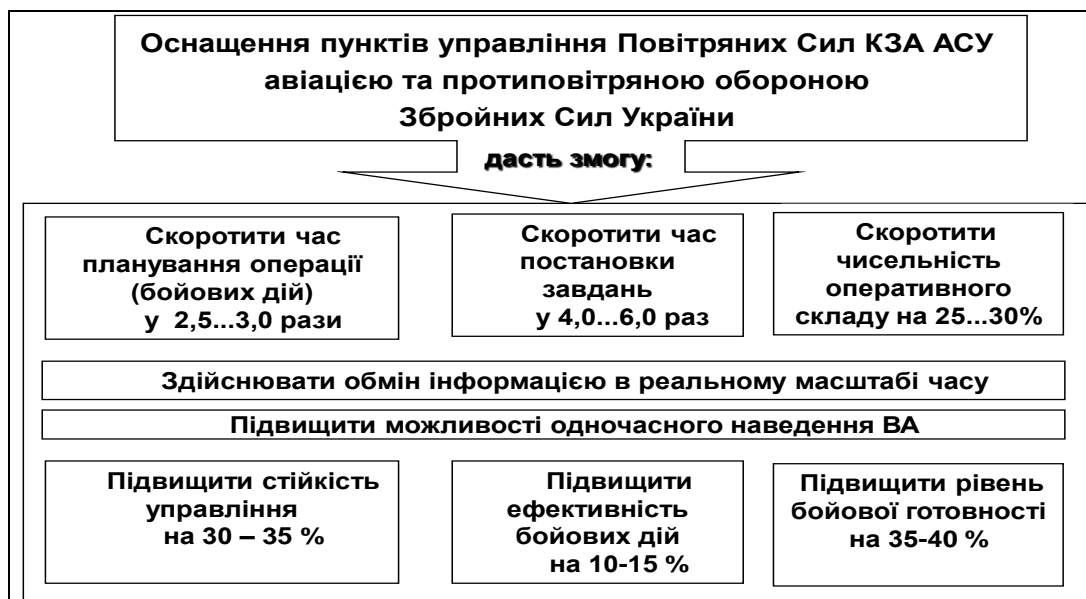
Оснащення пунктів управління Повітряних Сил КЗА АСУ авіацією та протиповітряною обороною Збройних Сил України

дасть змогу:

Скоротити час планування операції (бойових дій) у 2,5...3,0 рази

Скоротити час постановки завдань у 4,0...6,0 раз

Скоротити чисельність оперативного складу на 25...30%

Здійснювати обмін інформацією в реальному масштабі часу

Підвищити можливості одночасного наведення ВА

Підвищити стійкість управління на 30 – 35 %

Підвищити ефективність бойових дій на 10-15 %

Підвищити рівень бойової готовності на 35-40 %